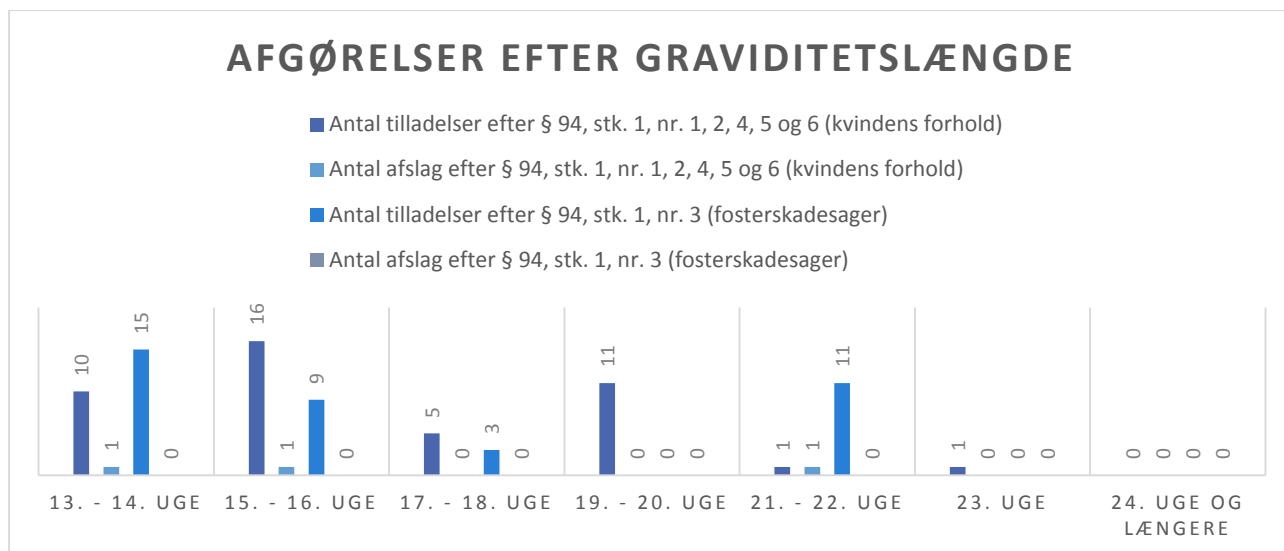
AFGØRELSER EFTER GRAVIDITETSLÆNGDE

Antal tilladelser efter § 94, stk. 1, nr. 1, 2, 4, 5 og 6 (kvindens forhold)

Antal afslag efter § 94, stk. 1, nr. 1, 2, 4, 5 og 6 (kvindens forhold)

Antal tilladelser efter § 94, stk. 1, nr. 3 (fosterskadesager)

Antal afslag efter § 94, stk. 1, nr. 3 (fosterskadesager)

| | | | | |
|---|---|---|---|---|
| 13. - 14. UGE | 10 | 1 | 15 | 0 |
| 15. - 16. UGE | 16 | 1 | 9 | 0 |
| 17. - 18. UGE | 5 | 0 | 3 | 0 |
| 19. - 20. UGE | 11 | 0 | 0 | 0 |
| 21. - 22. UGE | 1 | 1 | 11 | 0 |
| 23. UGE | 1 | 0 | 0 | 0 |
| 24. UGE OG LÆNGERE | 0 | 0 | 0 | 0 |